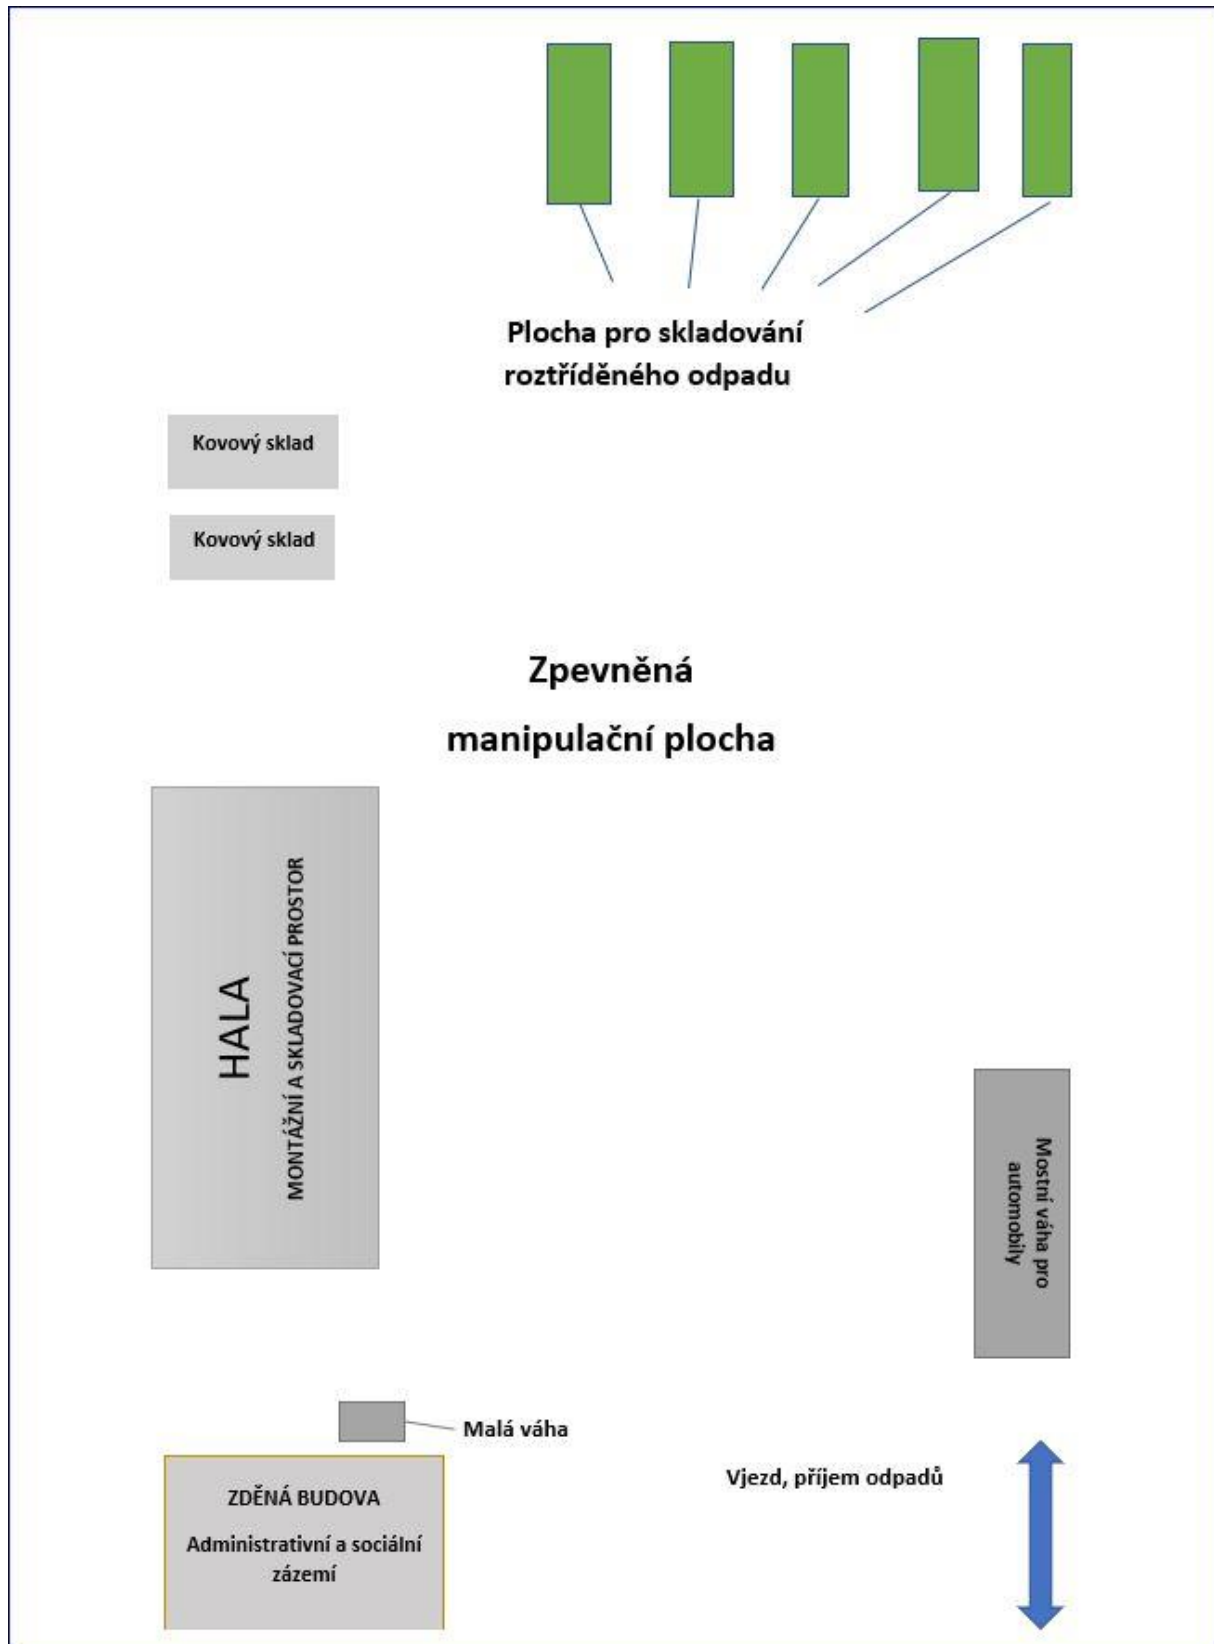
Plocha pro skladování roztříděného odpadu

Kovový sklad

Kovový sklad

Zpevněná

manipulační plocha

HALA

MONTÁŽNÍ A SKLADOVACÍ PROSTOR

Mostní váha pro automobily

Malá váha

ZDĚNÁ BUDOVA

Administrativní a sociální zázemí

Vjezd, příjem odpadů